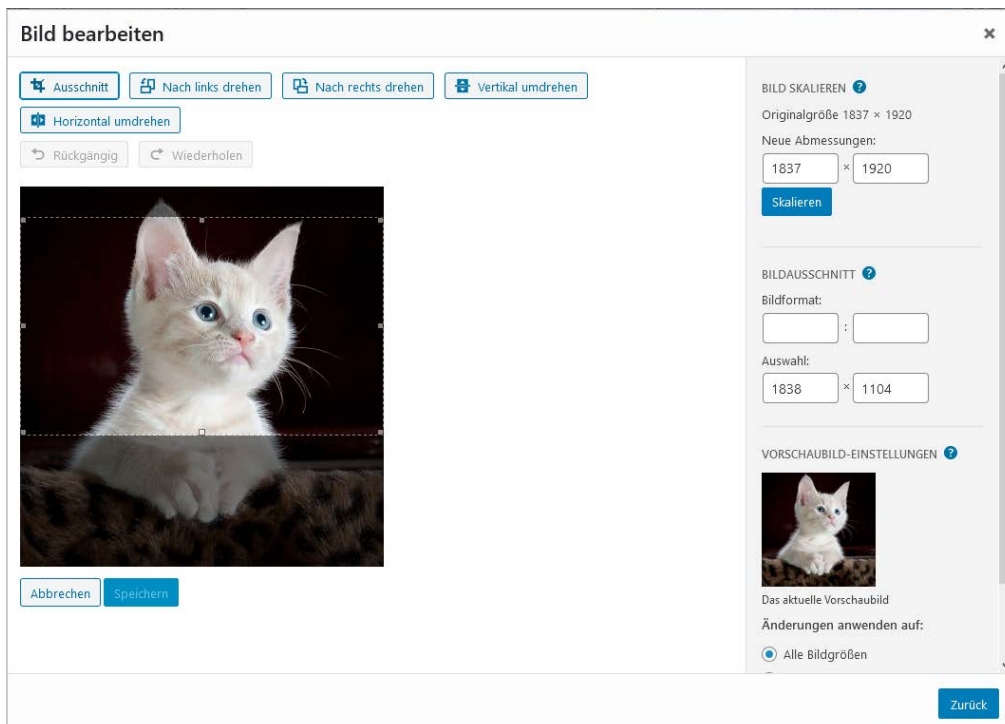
Bild bearbeiten

×

Ausschnitt

Nach links drehen

Nach rechts drehen

Vertikal umdrehen

Horizontal umdrehen

Rückgängig

Wiederholen

Abbrechen

Speichern

BILD SKALIEREN

Originalgröße 1837 × 1920

Neue Abmessungen:

1837 × 1920

Skalieren

BILDAUSSCHNITT

Bildformat:

:

Auswahl:

1838 × 1104

VORSCHAUBILD-EINSTELLUNGEN

Das aktuelle Vorschaubild

Änderungen anwenden auf:

Alle Bildgrößen

Zurück